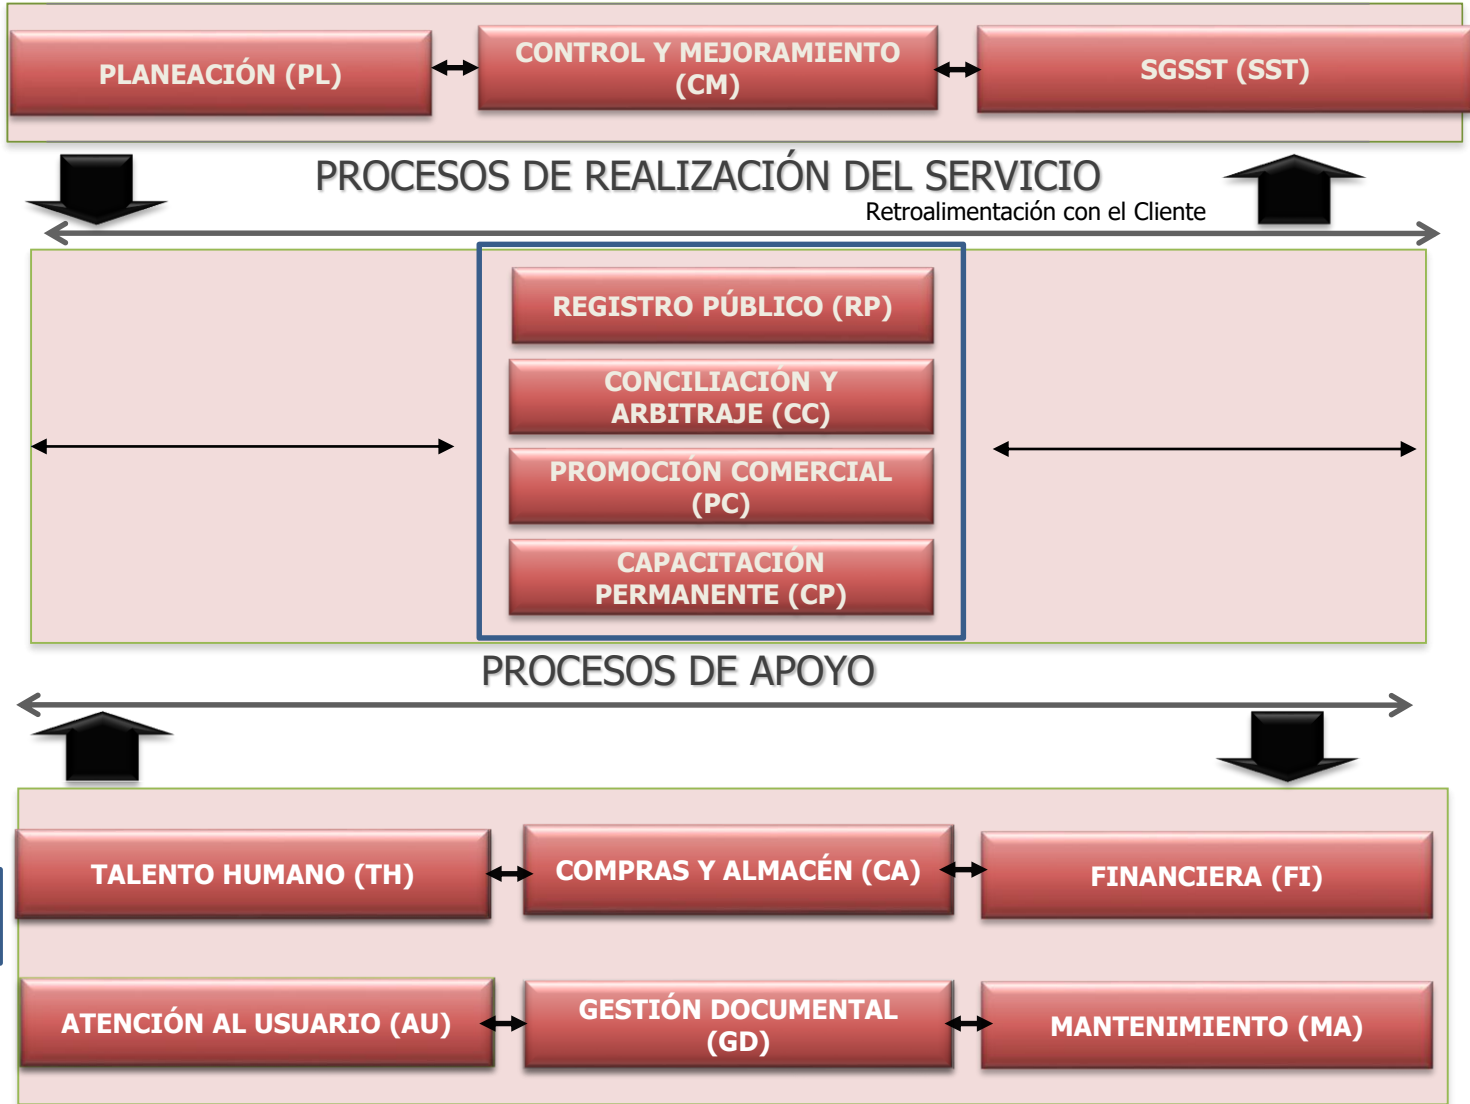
PLANEACIÓN (PL)

CONTROL Y MEJORAMIENTO (CM)

SGSST (SST)

PROCESOS DE REALIZACIÓN DEL SERVICIO

Retroalimentación con el Cliente

REGISTRO PÚBLICO (RP)

CONCILIACIÓN Y ARBITRAJE (CC)

PROMOCIÓN COMERCIAL (PC)

CAPACITACIÓN PERMANENTE (CP)

PROCESOS DE APOYO

TALENTO HUMANO (TH)

COMPRAS Y ALMACÉN (CA)

FINANCIERA (FI)

ATENCIÓN AL USUARIO (AU)

GESTIÓN DOCUMENTAL (GD)

MANTENIMIENTO (MA)